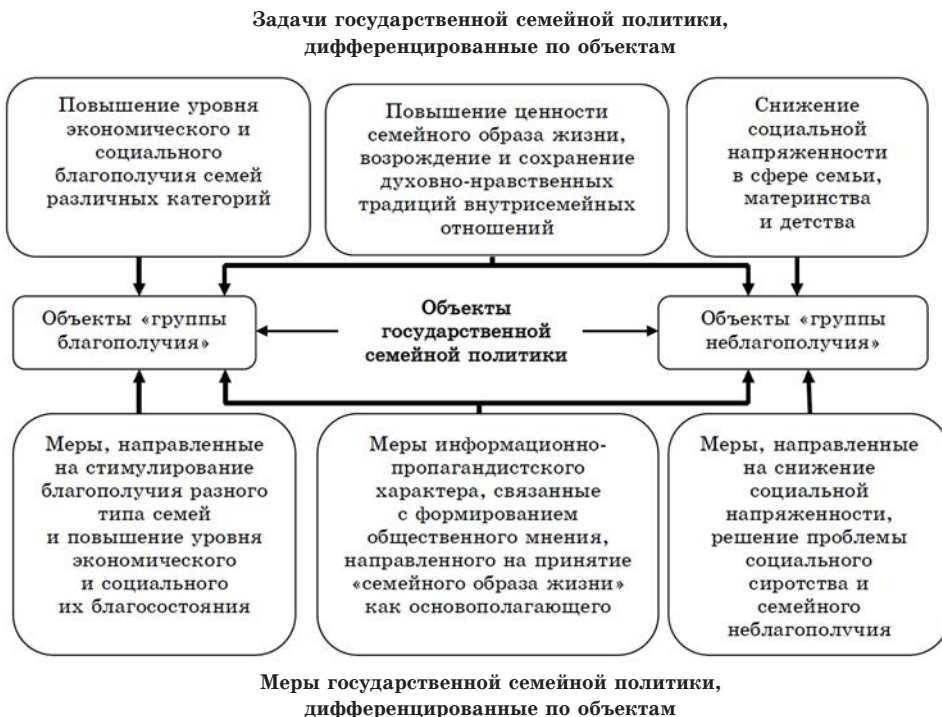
Задачи государственной семейной политики, дифференцированные по объектам

Повышение уровня экономического и социального благополучия семей различных категорий

Повышение ценности семейного образа жизни, возрождение и сохранение духовно-нравственных традиций внутрисемейных отношений

Снижение социальной напряженности в сфере семьи, материнства и детства

Объекты «группы благополучия»

Объекты государственной семейной политики

Объекты «группы неблагополучия»

Меры, направленные на стимулирование благополучия разного типа семей и повышение уровня экономического и социального их благосостояния

Меры информационно-пропагандистского характера, связанные с формированием общественного мнения, направленного на принятие «семейного образа жизни» как основополагающего

Меры, направленные на снижение социальной напряженности, решение проблемы социального сиротства и семейного неблагополучия

Меры государственной семейной политики, дифференцированные по объектам